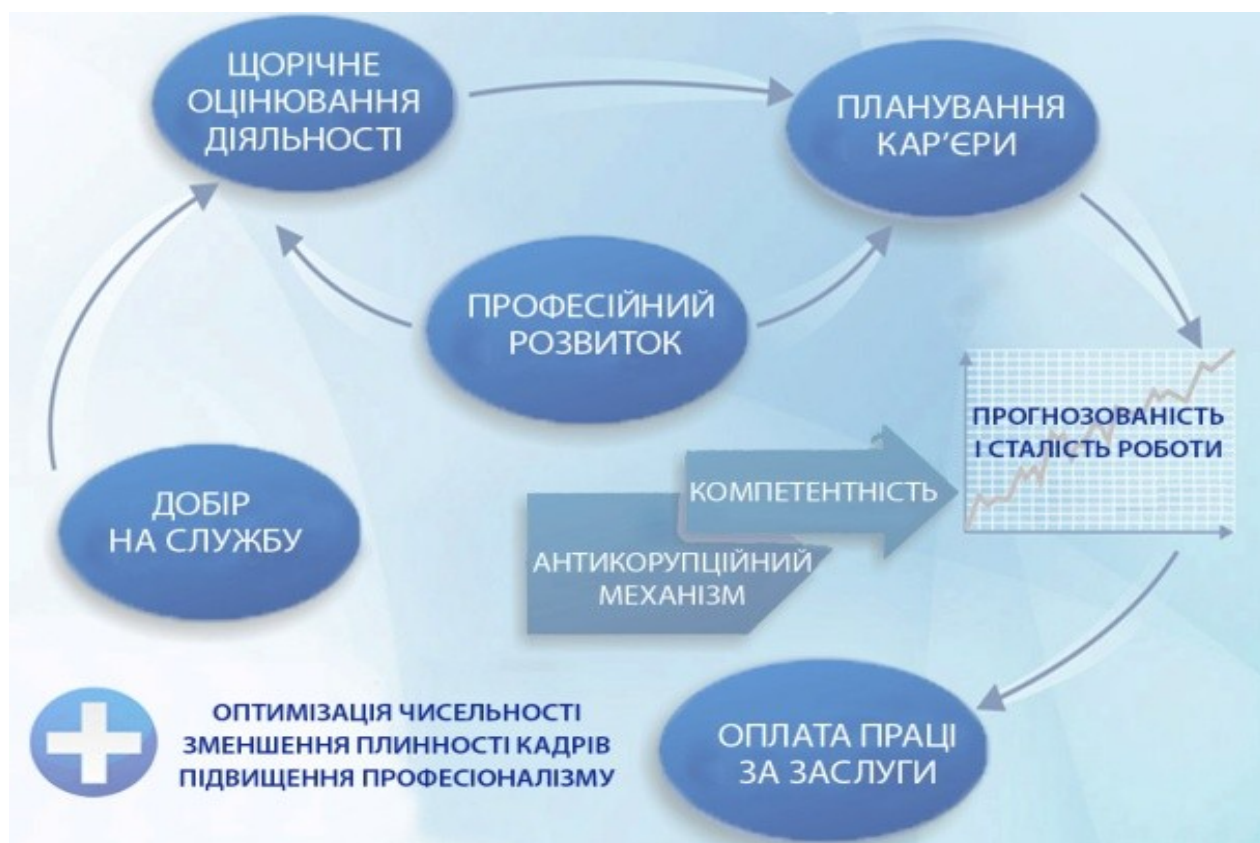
ЩОРІЧНЕ ОЦІНЮВАННЯ ДІЯЛЬНОСТІ

ПЛАНУВАННЯ КАР'ЄРИ

ПРОФЕСІЙНИЙ РОЗВИТОК

ПРОГНОЗОВАНІСТЬ І СТАЛІСТЬ РОБОТИ

КОМПЕТЕНТНІСТЬ

АНТИКОРУПЦІЙНИЙ МЕХАНІЗМ

ДОБІР НА СЛУЖБУ

ОПТИМІЗАЦІЯ ЧИСЕЛЬНОСТІ
ЗМЕНШЕННЯ ПЛИННОСТІ КАДРІВ
ПІДВИЩЕННЯ ПРОФЕСІОНАЛІЗМУ

ОПЛАТА ПРАЦІ ЗА ЗАСЛУГИ